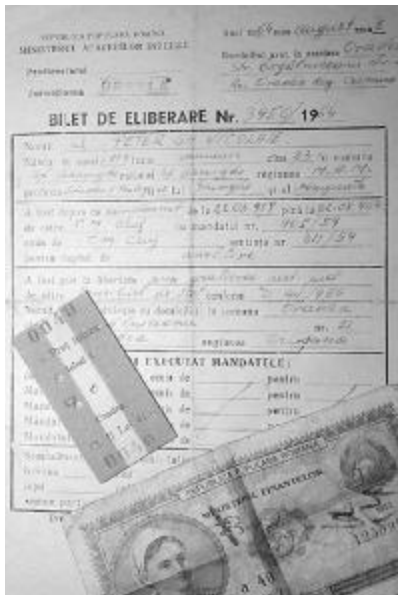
REPUBLICA POPULARĂ ROMÂNĂ
MINISTERUL AFACERILOR INTERNE
Penitenciarul Gherla
Anul 1964 luna august ziua 5
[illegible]

BILET DE ELIBERARE Nr. 3950/1964

Numele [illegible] PETER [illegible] NICOLAE
Născut la anul 19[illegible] luna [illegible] ziua 22 în comuna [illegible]
A fost depus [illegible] la 22.08.1959 până la 22.08.1964
de către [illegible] cu mandatul nr. 465/59
emis de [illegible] Cluj sentinţa nr. 211/59
Durata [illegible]

A fost pus în libertate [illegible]
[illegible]

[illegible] EXECUTAT MANDATELE:
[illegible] pentru
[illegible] pentru
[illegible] pentru

REPUBLICA POPULARĂ ROMÂNĂ
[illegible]